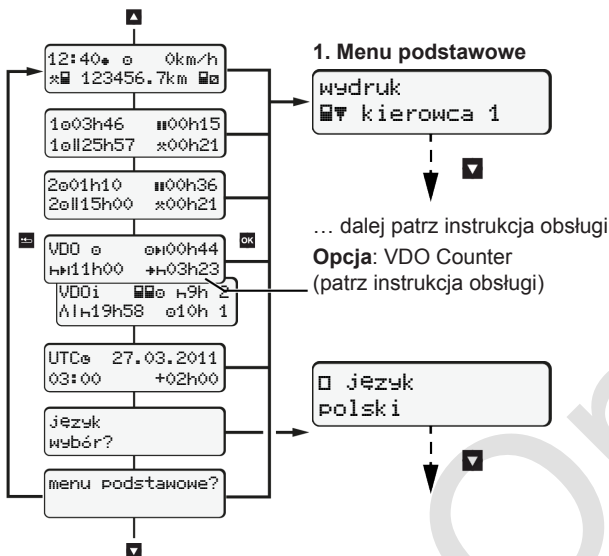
12:40 0km/h
123456.7km

1 03h46 00h15
1 25h57 00h21

2 01h10 00h36
2 15h00 00h21

VDO 00h44
11h00 03h23

VDOi 9h 2
19h58 10h 1

UTC 27.03.2011
03:00 +02h00

język
wybór?

menu podstawowe?

1. Menu podstawowe

wydruk
kierowca 1

… dalej patrz instrukcja obsługi

**Opcja**: VDO Counter
(patrz instrukcja obsługi)

język
polski